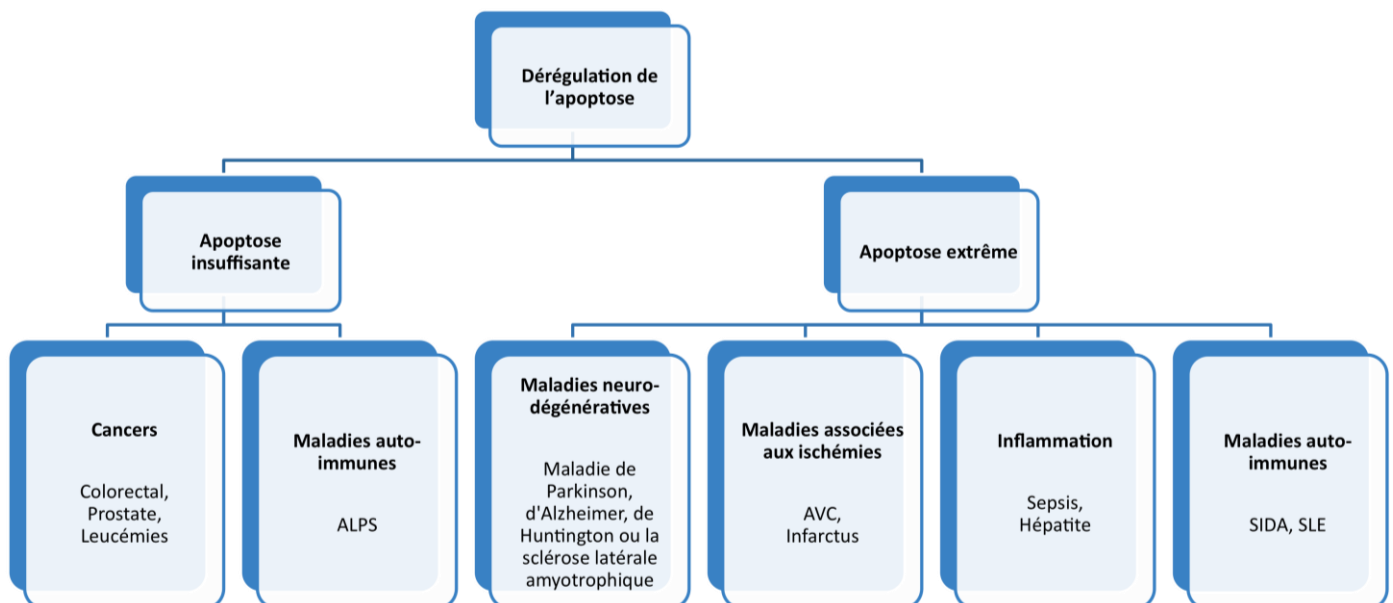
Dérégulation de l'apoptose

Apoptose insuffisante

Apoptose extrême

Cancers

Colorectal, Prostate, Leucémies

Maladies auto-immunes

ALPS

Maladies neuro-dégénératives

Maladie de Parkinson, d'Alzheimer, de Huntington ou la sclérose latérale amyotrophique

Maladies associées aux ischémies

AVC, Infarctus

Inflammation

Sepsis, Hépatite

Maladies auto-immunes

SIDA, SLE